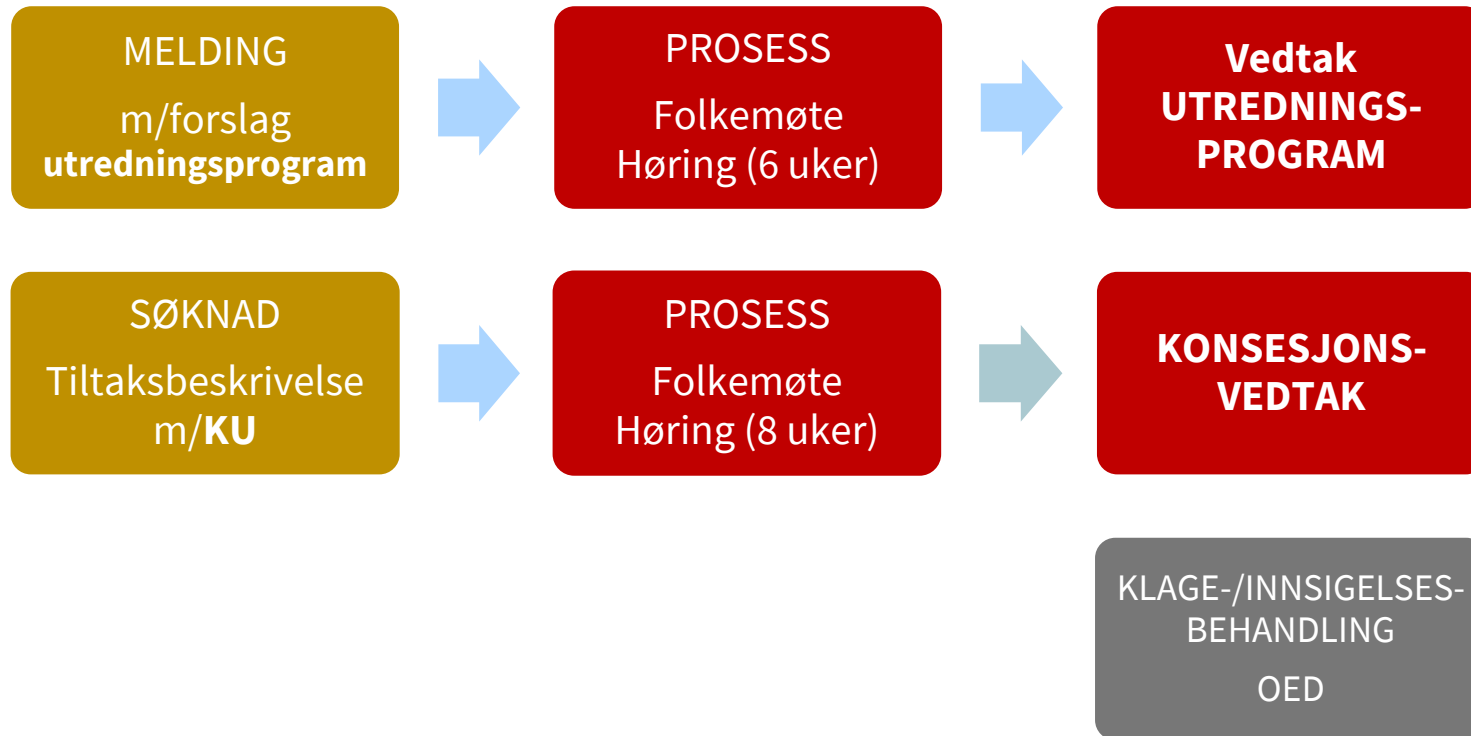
MELDING

m/forslag utredningsprogram

PROSESS

Folkemøte Høring (6 uker)

Vedtak UTREDNINGSPROGRAM

SØKNAD

Tiltaksbeskrivelse m/KU

PROSESS

Folkemøte Høring (8 uker)

KONSESJONSVEDTAK

KLAGE-/INNSIGELSESBEHANDLING

OED